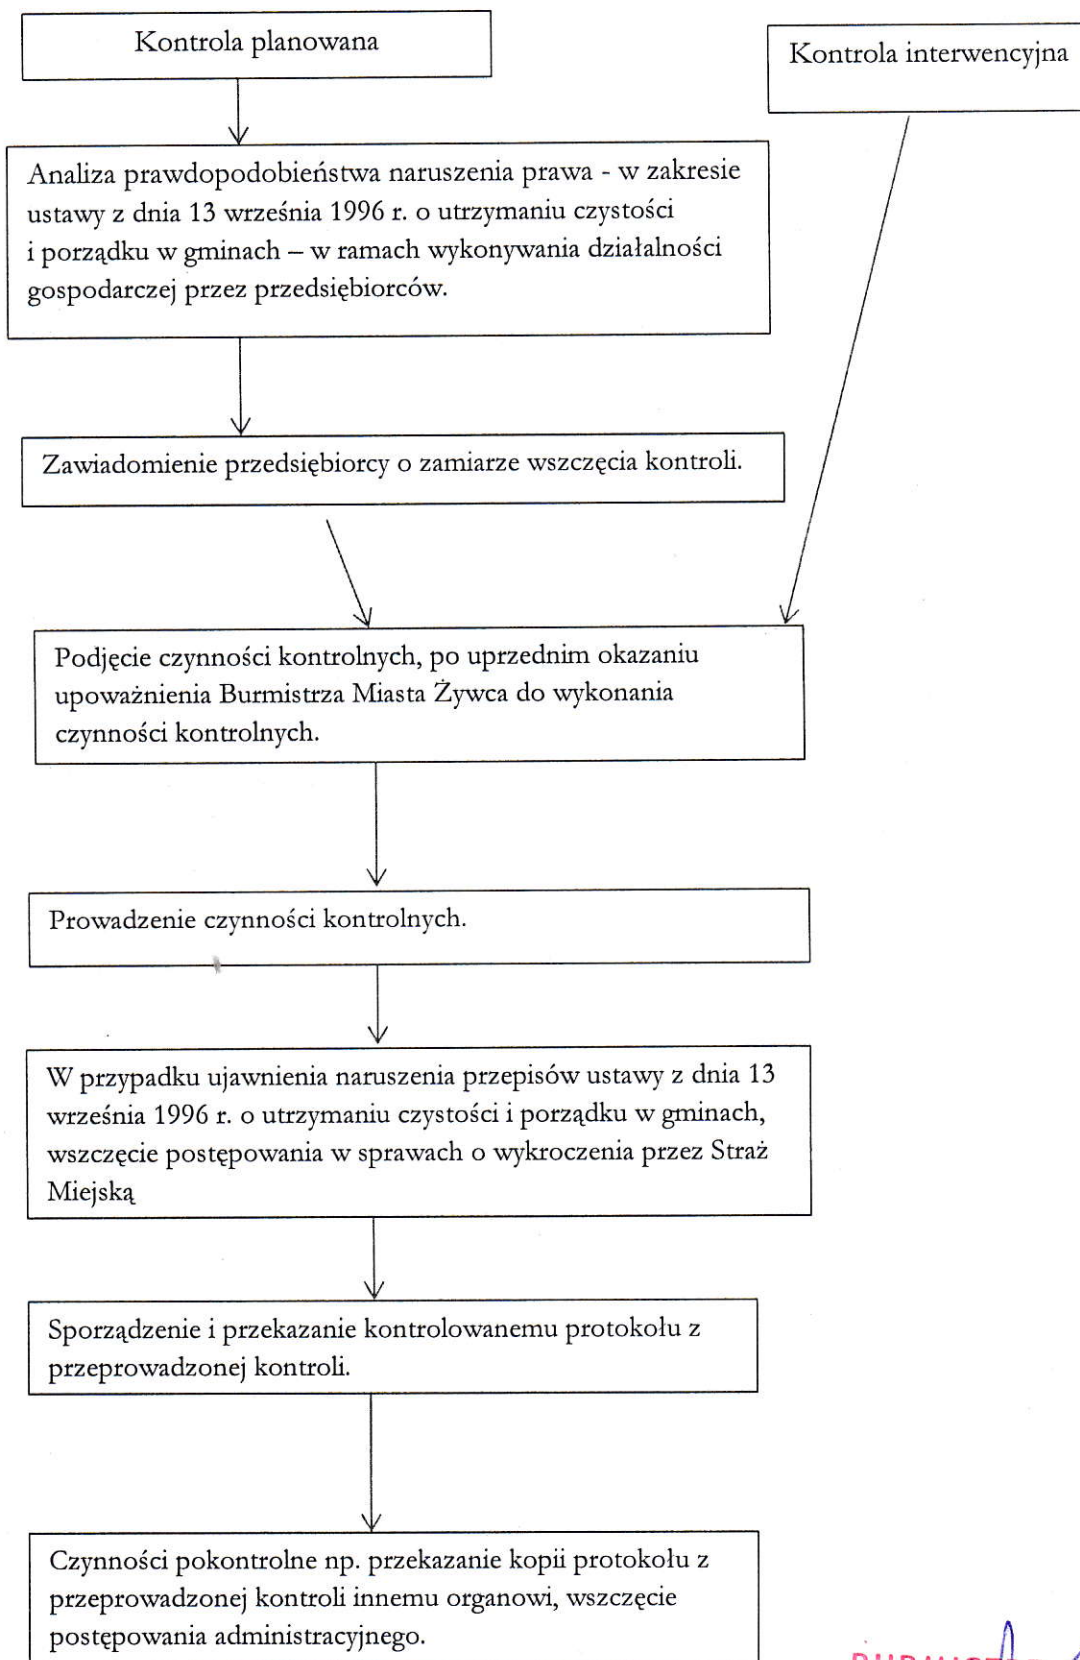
Kontrola planowana

Kontrola interwencyjna

Analiza prawdopodobieństwa naruszenia prawa - w zakresie ustawy z dnia 13 września 1996 r. o utrzymaniu czystości i porządku w gminach – w ramach wykonywania działalności gospodarczej przez przedsiębiorców.

Zawiadomienie przedsiębiorcy o zamiarze wszczęcia kontroli.

Podjęcie czynności kontrolnych, po uprzednim okazaniu upoważnienia Burmistrza Miasta Żywca do wykonania czynności kontrolnych.

Prowadzenie czynności kontrolnych.

W przypadku ujawnienia naruszenia przepisów ustawy z dnia 13 września 1996 r. o utrzymaniu czystości i porządku w gminach, wszczęcie postępowania w sprawach o wykroczenia przez Straż Miejską

Sporządzenie i przekazanie kontrolowanemu protokołu z przeprowadzonej kontroli.

Czynności pokontrolne np. przekazanie kopii protokołu z przeprowadzonej kontroli innemu organowi, wszczęcie postępowania administracyjnego.

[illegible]